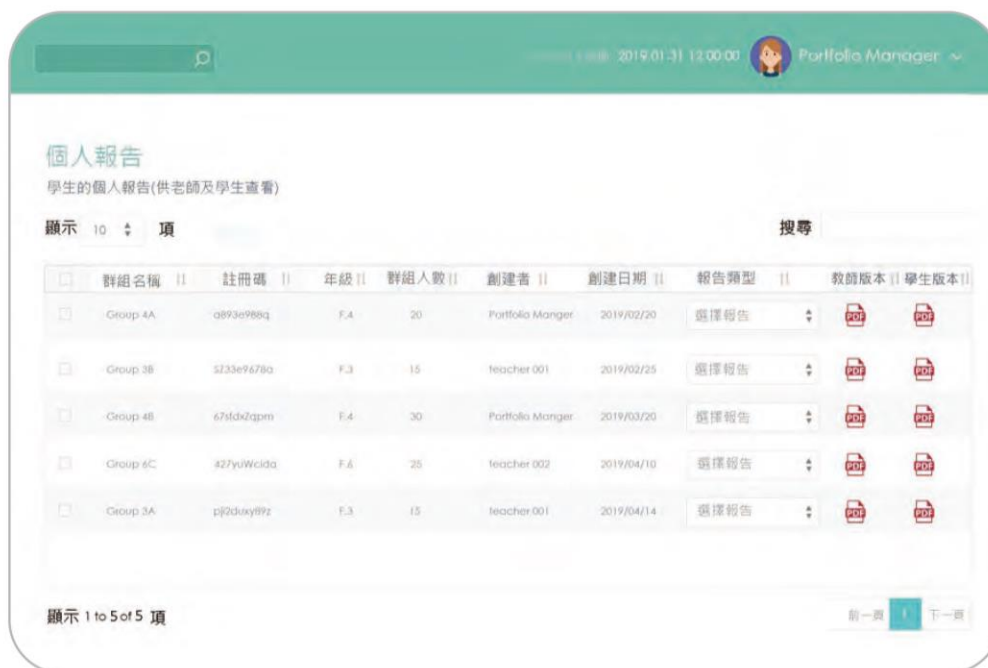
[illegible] 2019.01.31 12:00:00 Portfolio Manager

個人報告

學生的個人報告(供老師及學生查看)

顯示 10 項

搜尋

| | 群組名稱 | 註冊碼 | 年級 | 群組人數 | 創建者 | 創建日期 | 報告類型 | 教師版本 | 學生版本 |
|---|---|---|---|---|---|---|---|---|---|
| | Group 4A | a893e988q | F.4 | 20 | Portfolio Manger | 2019/02/20 | 選擇報告 | PDF | PDF |
| | Group 3B | 5233e9678a | F.3 | 15 | teacher 001 | 2019/02/25 | 選擇報告 | PDF | PDF |
| | Group 4B | 67sfdx2qpm | F.4 | 30 | Portfolio Manger | 2019/03/20 | 選擇報告 | PDF | PDF |
| | Group 6C | 427yuWcida | F.6 | 25 | teacher 002 | 2019/04/10 | 選擇報告 | PDF | PDF |
| | Group 3A | pjl2duxy89z | F.3 | 15 | teacher 001 | 2019/04/14 | 選擇報告 | PDF | PDF |

顯示 1 to 5 of 5 項

前一頁 1 下一頁